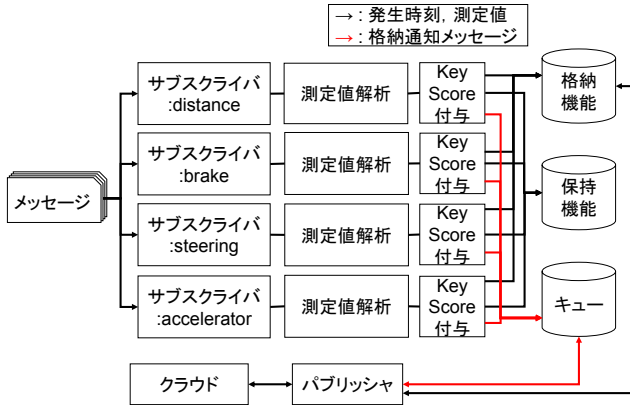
→: 発生時刻, 測定値
→: 格納通知メッセージ

メッセージ

サブスクライバ
:distance

測定値解析

Key
Score
付与

サブスクライバ
:brake

測定値解析

Key
Score
付与

サブスクライバ
:steering

測定値解析

Key
Score
付与

サブスクライバ
:accelerator

測定値解析

Key
Score
付与

格納
機能

保持
機能

キュー

クラウド

パブリッシャ